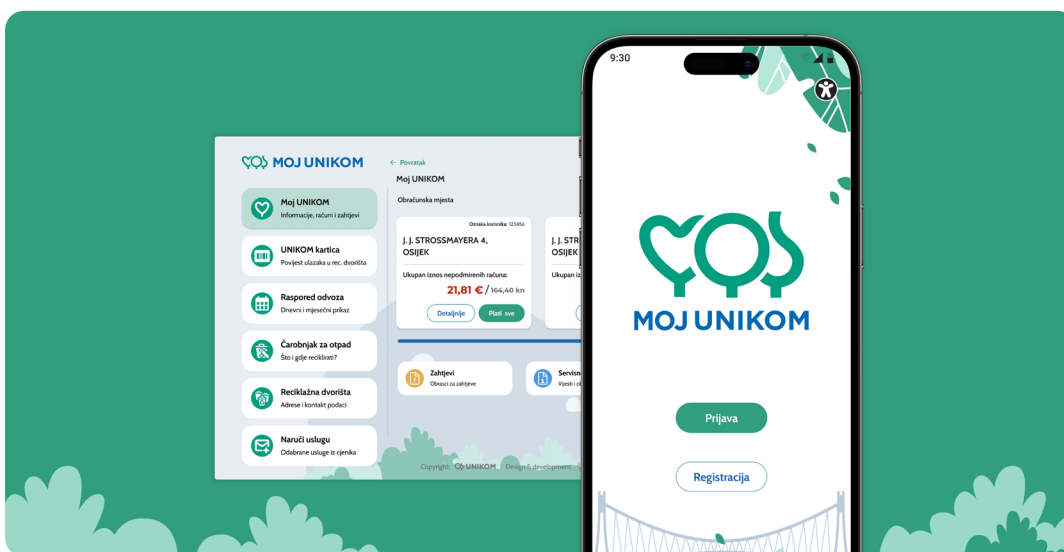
MOJ UNIKOM

Moj UNIKOM
Informacije, računi i zahtjevi

UNIKOM kartica
Povijest ulazaka u rec. dvorišta

Raspored odvoza
Dnevni i mjesečni prikaz

Čarobnjak za otpad
Što i gdje reciklirati?

Reciklažna dvorišta
Adrese i kontakt podaci

Naruči uslugu
Odabrane usluge iz cjenika

← Povratak

Moj UNIKOM

Obračunska mjesta

Oznaka korisnika: 123456

J. J. STROSSMAYERA 4, OSIJEK

Ukupan iznos nepodmirenih računa:

21,81 € / 164,40 kn

Detaljnije

Plati sve

J. J. STR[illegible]
OSIJEK

Ukupan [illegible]

Zahtjevi
Obrasci za zahtjeve

Servisne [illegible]
Vijesti i o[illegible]

Copyright UNIKOM Design & development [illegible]

9:30

MOJ UNIKOM

Prijava

Registracija